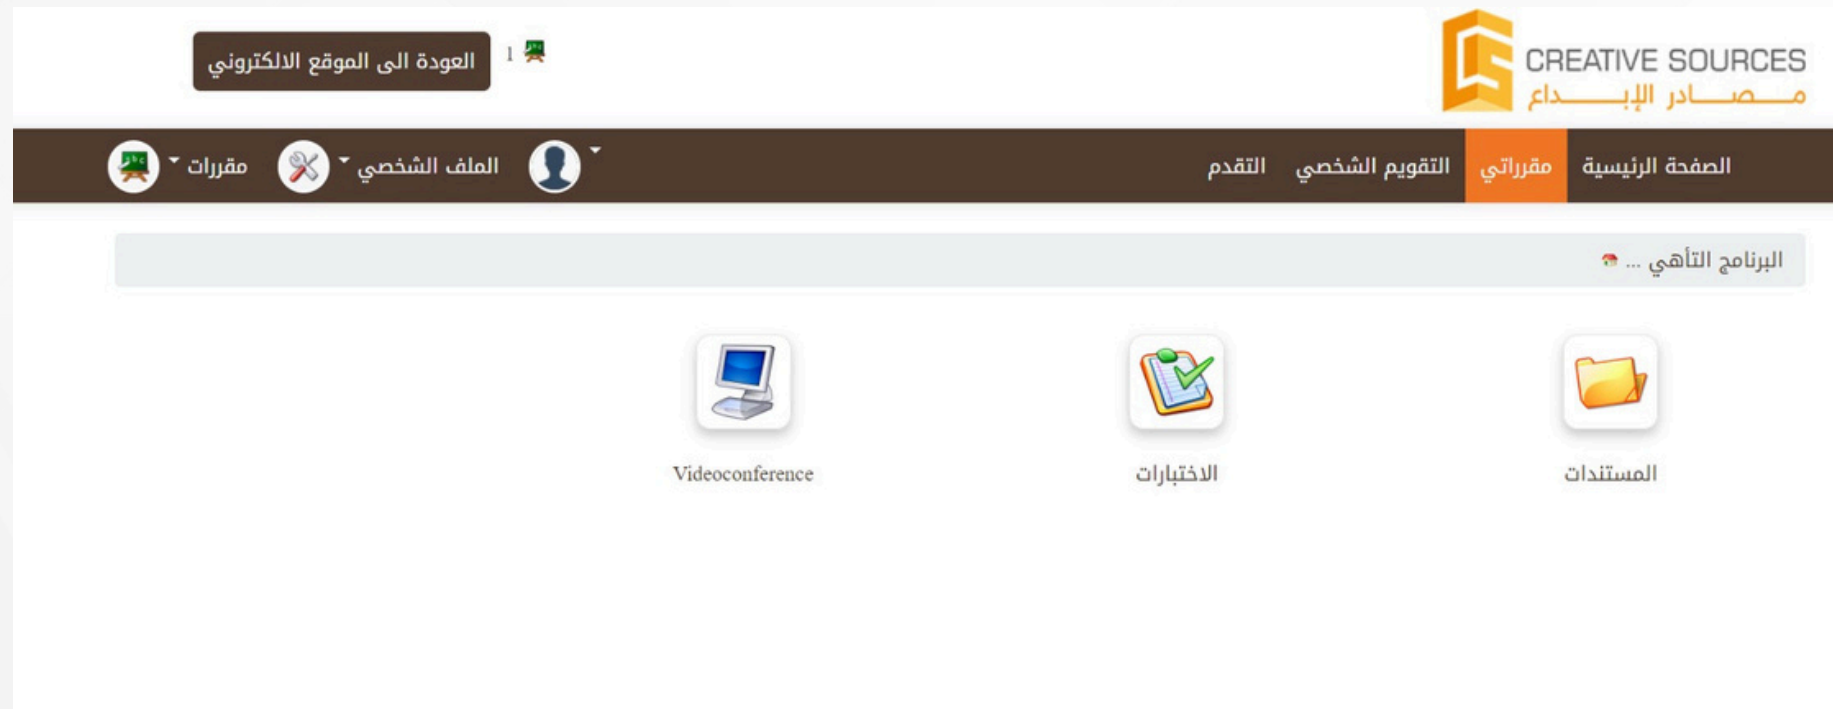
CREATIVE SOURCES
مـــصـــادر الإبـــــداع

1

العودة الى الموقع الالكتروني

الصفحة الرئيسية
مقرراتي
التقويم الشخصي
التقدم

الملف الشخصي
مقررات

البرنامج التأهي ...

المستندات
الاختبارات
Videoconference